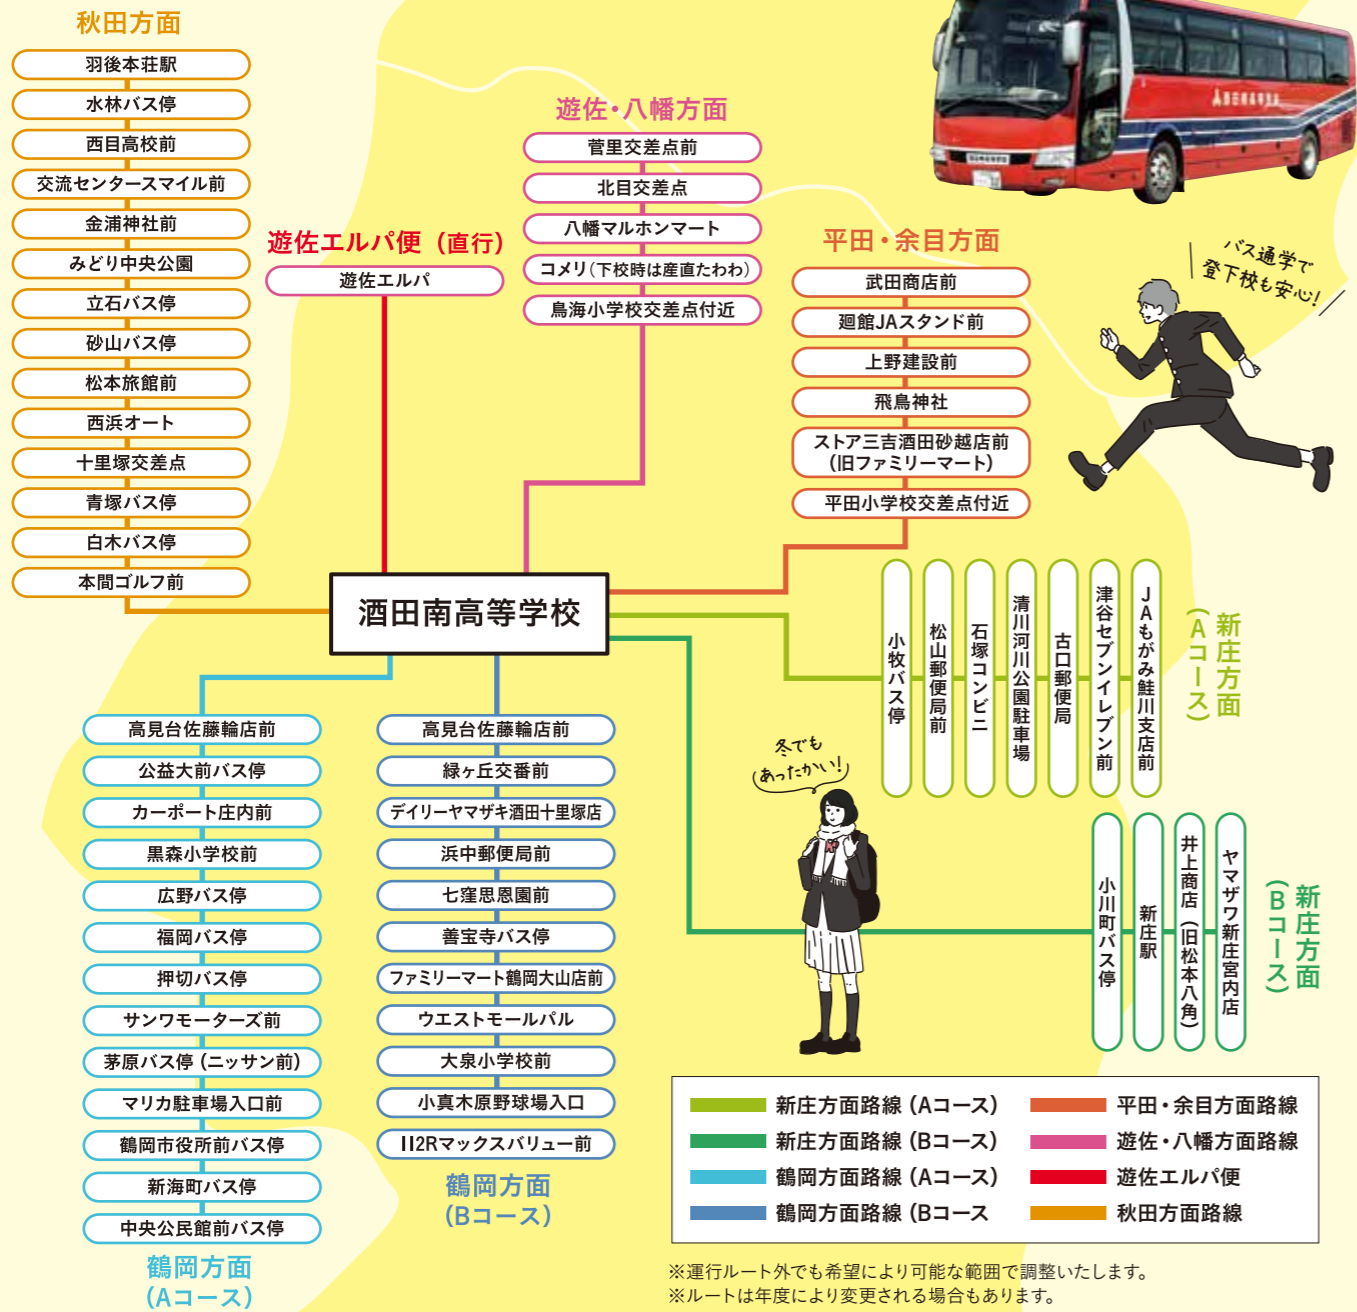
秋田方面
羽後本荘駅
水林バス停
西目高校前
交流センタースマイル前
金浦神社前
みどり中央公園
立石バス停
砂山バス停
松本旅館前
西浜オート
十里塚交差点
青塚バス停
白木バス停
本間ゴルフ前

遊佐エルパ便（直行）
遊佐エルパ

遊佐・八幡方面
菅里交差点前
北目交差点
八幡マルホンマート
コメリ（下校時は産直たわわ）
鳥海小学校交差点付近

平田・余目方面
武田商店前
廻館JAスタンド前
上野建設前
飛鳥神社
ストア三吉酒田砂越店前（旧ファミリーマート）
平田小学校交差点付近

バス通学で登下校も安心！

酒田南高等学校

新庄方面（Aコース）
小牧バス停
松山郵便局前
石塚コンビニ
清川河川公園駐車場
古口郵便局
津谷セブンイレブン前
JAもがみ鮭川支店前

冬でもあったかい！

新庄方面（Bコース）
小川町バス停
新庄駅
井上商店（旧松本八角）
ヤマザワ新庄宮内店

高見台佐藤輪店前
公益大前バス停
カーポート庄内前
黒森小学校前
広野バス停
福岡バス停
押切バス停
サンワモーターズ前
茅原バス停（ニッサン前）
マリカ駐車場入口前
鶴岡市役所前バス停
新海町バス停
中央公民館前バス停
鶴岡方面（Aコース）

高見台佐藤輪店前
緑ヶ丘交番前
デイリーヤマザキ酒田十里塚店
浜中郵便局前
七窪思恩園前
善宝寺バス停
ファミリーマート鶴岡大山店前
ウエストモールパル
大泉小学校前
小真木原野球場入口
112Rマックスバリュー前
鶴岡方面（Bコース）

| 新庄方面路線（Aコース） | 平田・余目方面路線 |
|---|---|
| 新庄方面路線（Bコース） | 遊佐・八幡方面路線 |
| 鶴岡方面路線（Aコース） | 遊佐エルパ便 |
| 鶴岡方面路線（Bコース | 秋田方面路線 |

※運行ルート外でも希望により可能な範囲で調整いたします。
※ルートは年度により変更される場合もあります。